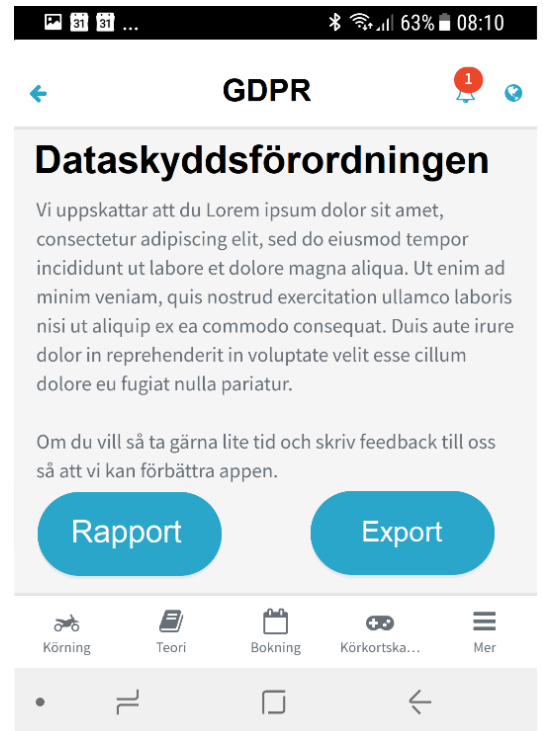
31 31 ... 63% 08:10

GDPR

1

Dataskyddsförordningen

Vi uppskattar att du Lorem ipsum dolor sit amet, consectetur adipiscing elit, sed do eiusmod tempor incididunt ut labore et dolore magna aliqua. Ut enim ad minim veniam, quis nostrud exercitation ullamco laboris nisi ut aliquip ex ea commodo consequat. Duis aute irure dolor in reprehenderit in voluptate velit esse cillum dolore eu fugiat nulla pariatur.

Om du vill så ta gärna lite tid och skriv feedback till oss så att vi kan förbättra appen.

Rapport

Export

Körning
Teori
Bokning
Körkortska...
Mer